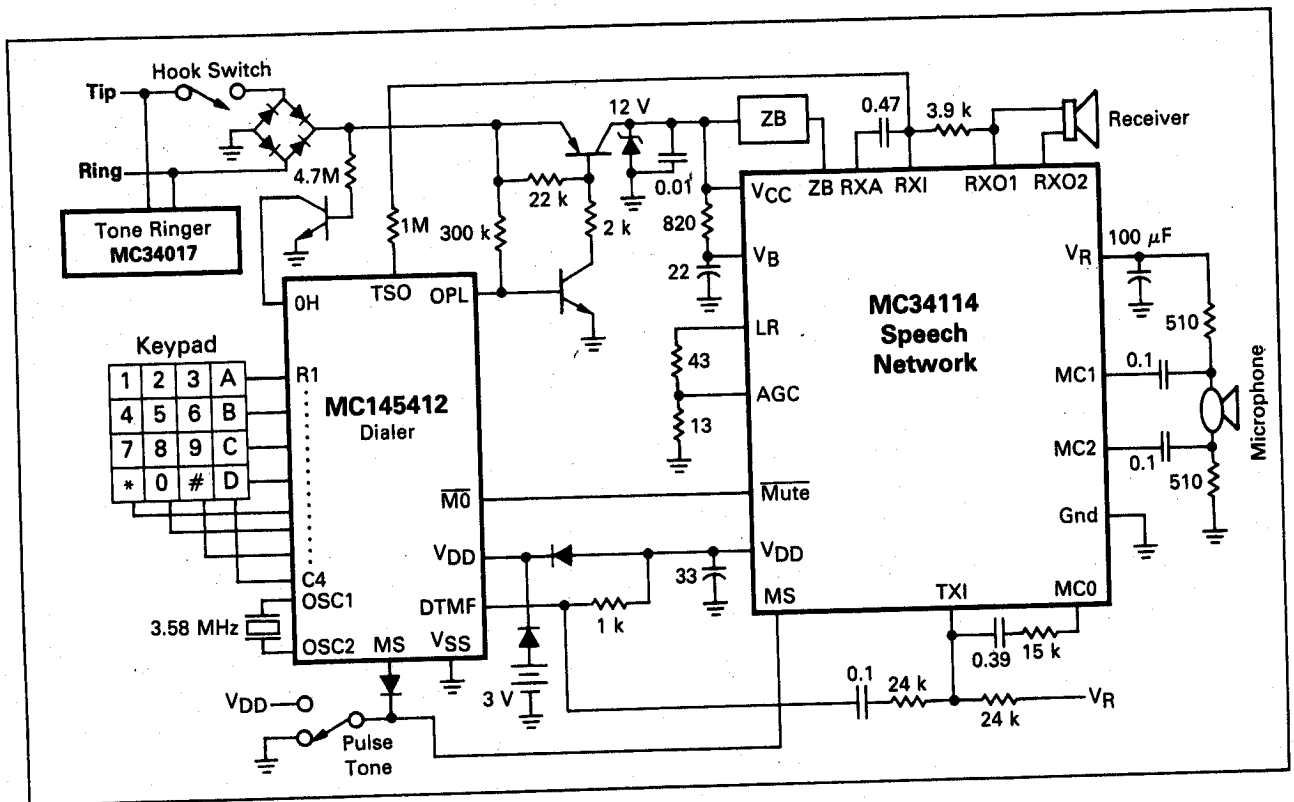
Tip
Hook Switch
Ring
Tone Ringer
MC34017
4.7M
1M
300 k
22 k
12 V
0.01
2 k
ZB
820
22
0.47
3.9 k
Receiver
$V_{CC}$ ZB RXA RXI RXO1 RXO2
$V_B$
$V_R$
100 $\mu$F
510
LR
43
AGC
13
MC34114
Speech
Network
MC1
0.1
Microphone
MC2
0.1
510
$\overline{Mute}$
Gnd
$V_{DD}$
33
MS
TXI
MC0
0.39
15 k
0H
TSO
OPL
Keypad

| 1 | 2 | 3 | A |
|---|---|---|---|
| 4 | 5 | 6 | B |
| 7 | 8 | 9 | C |
| * | 0 | # | D |

R1
MC145412
Dialer
$\overline{M0}$
$V_{DD}$
C4
OSC1
DTMF
1 k
3.58 MHz
OSC2
MS
$V_{SS}$
3 V
0.1
24 k
24 k
$V_R$
$V_{DD}$
Pulse
Tone